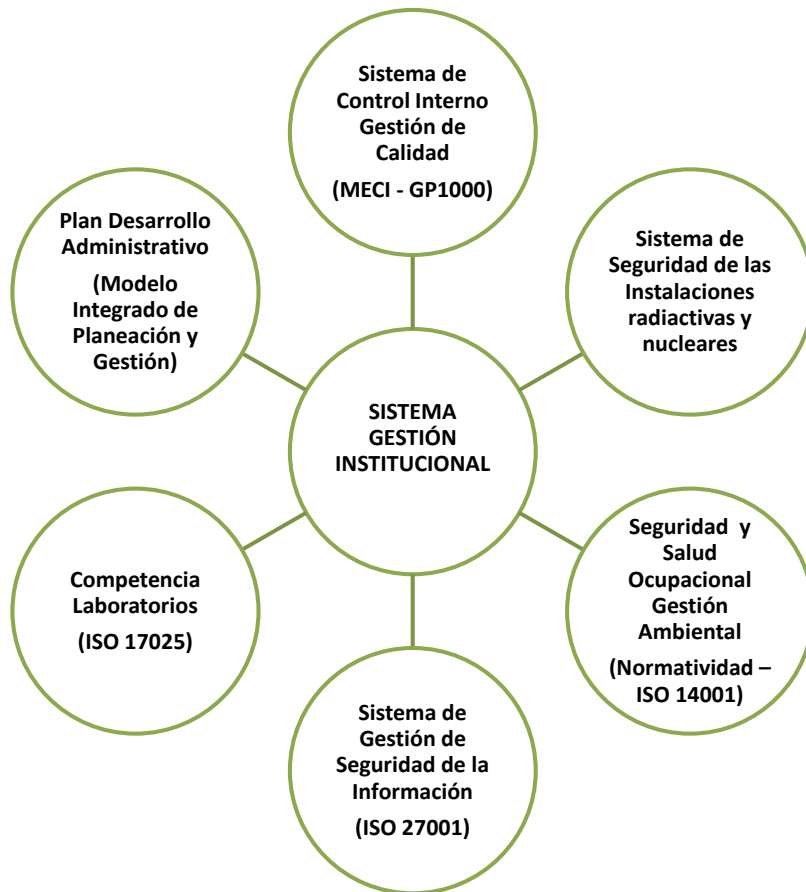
Sistema de Control Interno Gestión de Calidad

(MECI - GP1000)

Plan Desarrollo Administrativo

(Modelo Integrado de Planeación y Gestión)

Sistema de Seguridad de las Instalaciones radiactivas y nucleares

SISTEMA GESTIÓN INSTITUCIONAL

Competencia Laboratorios

(ISO 17025)

Seguridad y Salud Ocupacional Gestión Ambiental

(Normatividad – ISO 14001)

Sistema de Gestión de Seguridad de la Información

(ISO 27001)